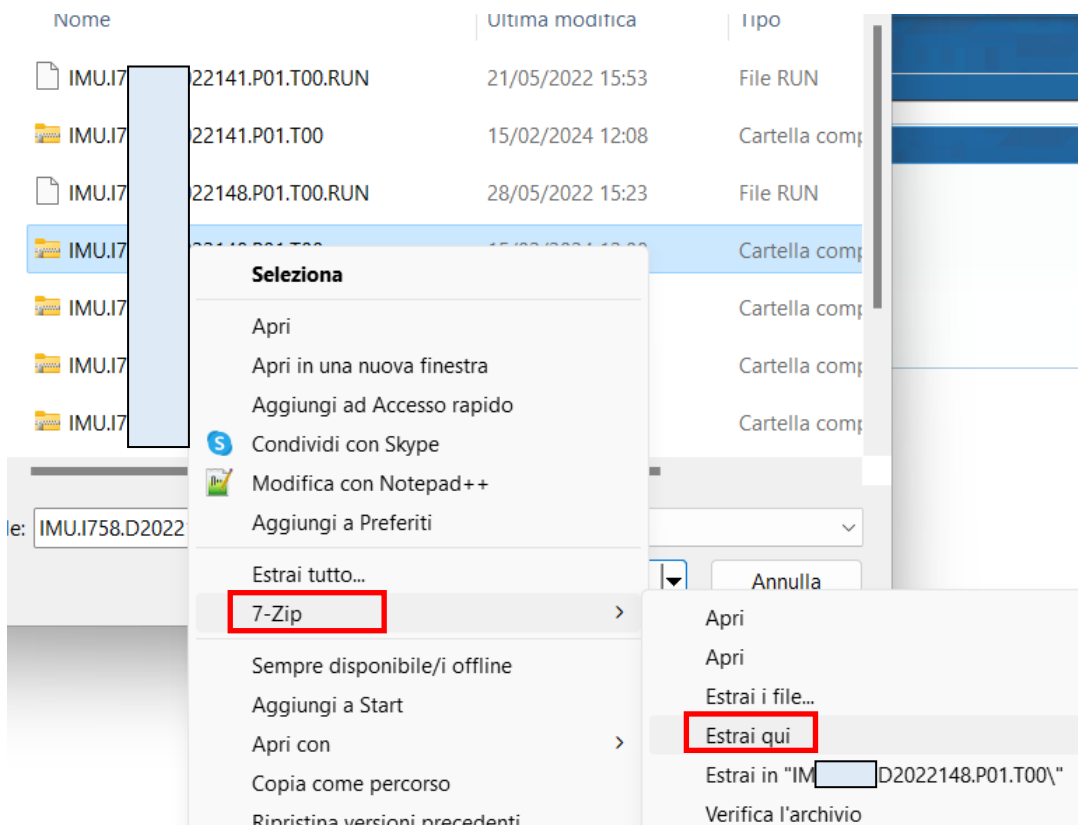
Nome | Ultima modifica | Tipo

IMU.I7 22141.P01.T00.RUN 21/05/2022 15:53 File RUN
IMU.I7 22141.P01.T00 15/02/2024 12:08 Cartella comp
IMU.I7 22148.P01.T00.RUN 28/05/2022 15:23 File RUN
IMU.I7 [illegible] Cartella comp
IMU.I7 Cartella comp
IMU.I7 Cartella comp
IMU.I7 Cartella comp

le: IMU.I758.D2022

Annulla

Seleziona
Apri
Apri in una nuova finestra
Aggiungi ad Accesso rapido
Condividi con Skype
Modifica con Notepad++
Aggiungi a Preferiti
Estrai tutto...
7-Zip
Sempre disponibile/i offline
Aggiungi a Start
Apri con
Copia come percorso
Ripristina versioni precedenti

Apri
Apri
Estrai i file...
Estrai qui
Estrai in "IM D2022148.P01.T00\"
Verifica l'archivio